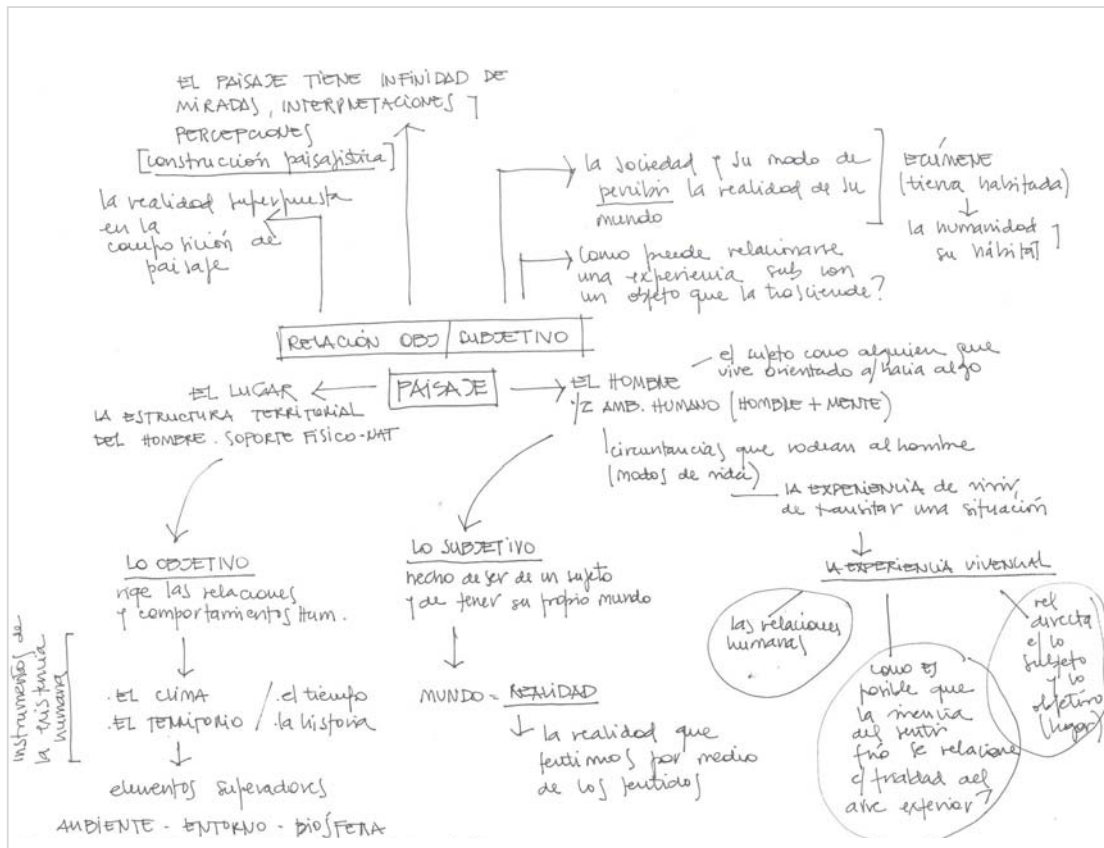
EL PAISAJE TIENE INFINIDAD DE MIRADAS, INTERPRETACIONES Y PERCEPCIONES
[construcción paisajística]

la realidad superpuesta en la composición de paisaje

la sociedad y su modo de percibir la realidad de su mundo

ECUMENE (tierra habitada)
↓
la humanidad y su hábitat

como puede relacionarse una experiencia subj con un objeto que la trasciende?

RELACIÓN OBJ / SUBJETIVO

PAISAJE

EL LUGAR
LA ESTRUCTURA TERRITORIAL DEL HOMBRE. SOPORTE FISICO-NAT

EL HOMBRE
1/2 AMB. HUMANO (HOMBRE + MENTE)

el sujeto como alguien que vive orientado a/hacia algo

circunstancias que rodean al hombre (modos de vida)

LA EXPERIENCIA de vivir, de transitar una situación
↓
LA EXPERIENCIA VIVENCIAL

LO OBJETIVO
rige las relaciones y comportamientos hum.
↓
.EL CLIMA / .el tiempo
.EL TERRITORIO / la historia
↓
elementos superadores
AMBIENTE - ENTORNO - BIOSFERA

instrumentos de la existencia humana

LO SUBJETIVO
hecho de ser de un sujeto y de tener su propio mundo
↓
MUNDO = REALIDAD
↓ la realidad que sentimos por medio de los sentidos

las relaciones humanas

como es posible que la vivencia del sentir frío se relacione c/ frialdad del aire exterior?

rel directa e/ lo subjeto y lo objetivo (hogar)